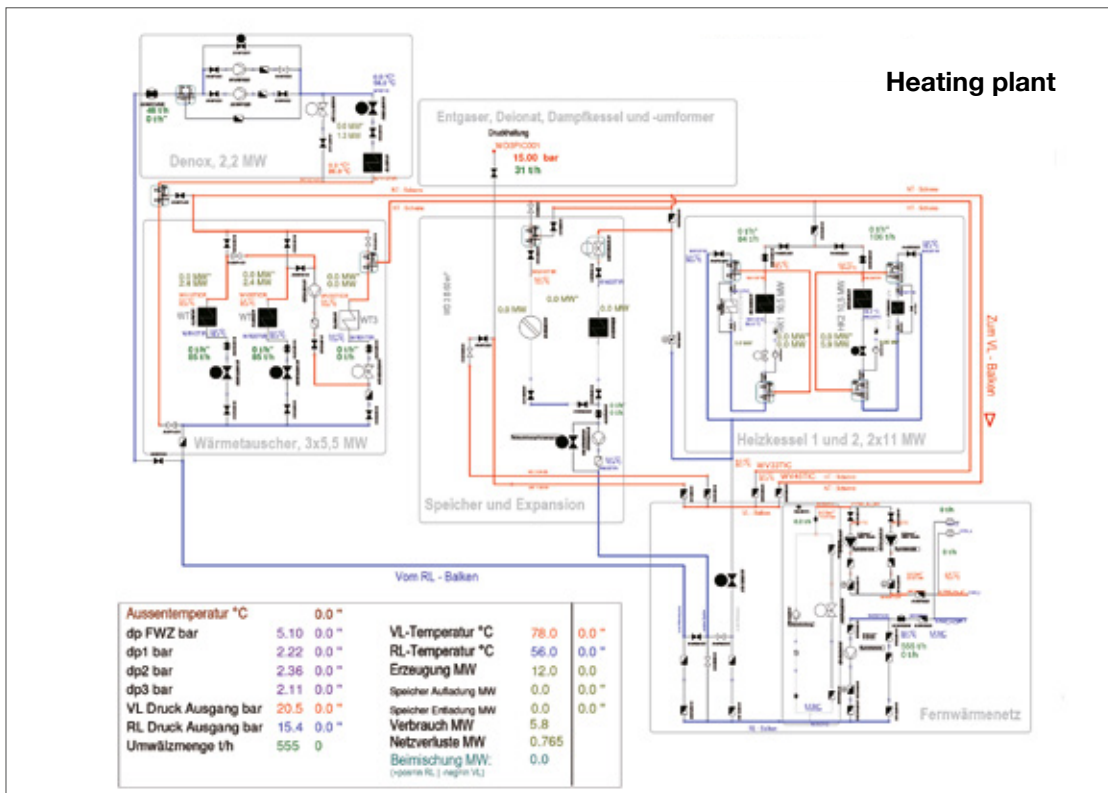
Heating plant

Denox, 2,2 MW

Entgaser, Deionat, Dampfkessel und -umformer

Druckhaltung

15.00 bar

31 t/h

WT1

WT2

WT3

Wärmetauscher, 3x5,5 MW

Speicher und Expansion

Heizkessel 1 und 2, 2x11 MW

Zum VL - Balken

Vom RL - Balken

Fernwärmenetz

| Aussentemperatur °C | | 0.0 " |
|---|---|---|
| dp FWZ bar | 5.10 | 0.0 " |
| dp1 bar | 2.22 | 0.0 " |
| dp2 bar | 2.36 | 0.0 " |
| dp3 bar | 2.11 | 0.0 " |
| VL Druck Ausgang bar | 20.5 | 0.0 " |
| RL Druck Ausgang bar | 15.4 | 0.0 " |
| Umwälzmenge t/h | 555 | 0 |

| VL-Temperatur °C | 78.0 | 0.0 " |
|---|---|---|
| RL-Temperatur °C | 56.0 | 0.0 " |
| Erzeugung MW | 12.0 | 0.0 |
| Speicher Aufladung MW | 0.0 | 0.0 " |
| Speicher Entladung MW | 0.0 | 0.0 " |
| Verbrauch MW | 5.8 | |
| Netzverluste MW | 0.765 | |
| Beimischung MW: | 0.0 | |

(+positiv RL | -negativ VL)